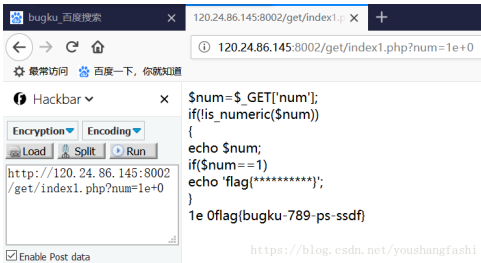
bugku_百度搜索 ×
120.24.86.145:8002/get/index1.p ×
+

120.24.86.145:8002/get/index1.php?num=1e+0

最常访问 百度一下，你就知道

Hackbar ×

Encryption Encoding
Load Split Run

http://120.24.86.145:8002/get/index1.php?num=1e+0

Enable Post data

$num=$_GET['num'];
if(!is_numeric($num))
{
echo $num;
if($num==1)
echo 'flag{**********}';
}
1e 0flag{bugku-789-ps-ssdf}

https://blog.csdn.net/youshangfashi